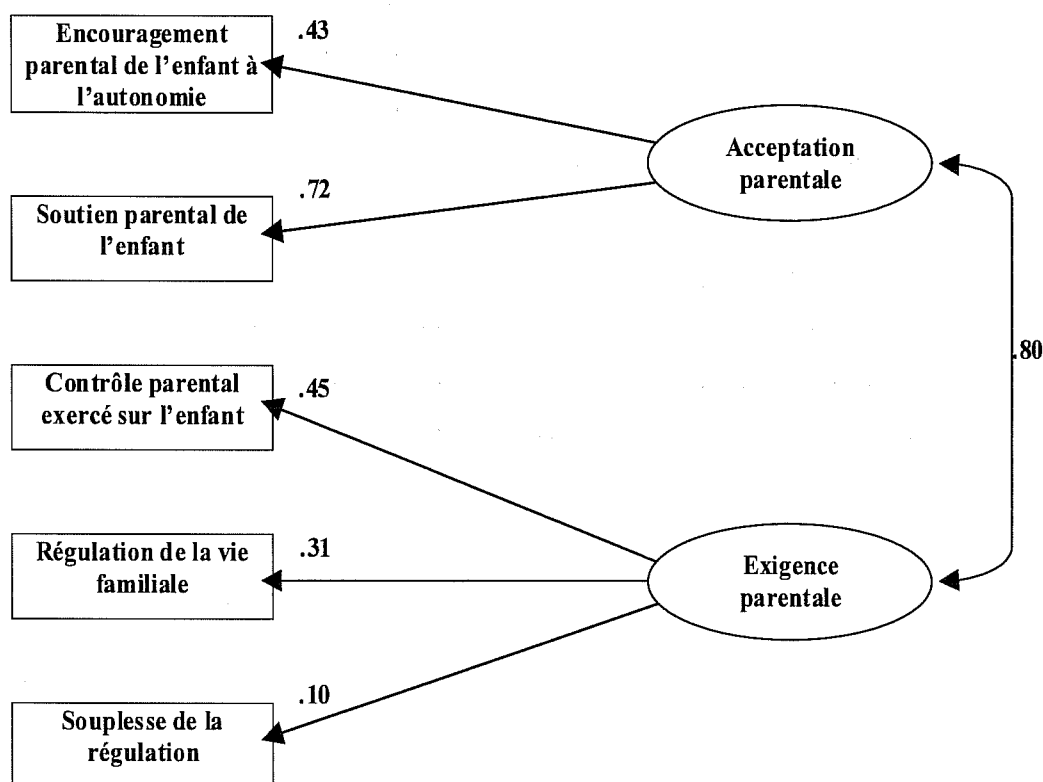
Encouragement parental de l'enfant à l'autonomie

.43

Acceptation parentale

.72

Soutien parental de l'enfant

.80

Contrôle parental exercé sur l'enfant

.45

Régulation de la vie familiale

.31

Exigence parentale

.10

Souplesse de la régulation